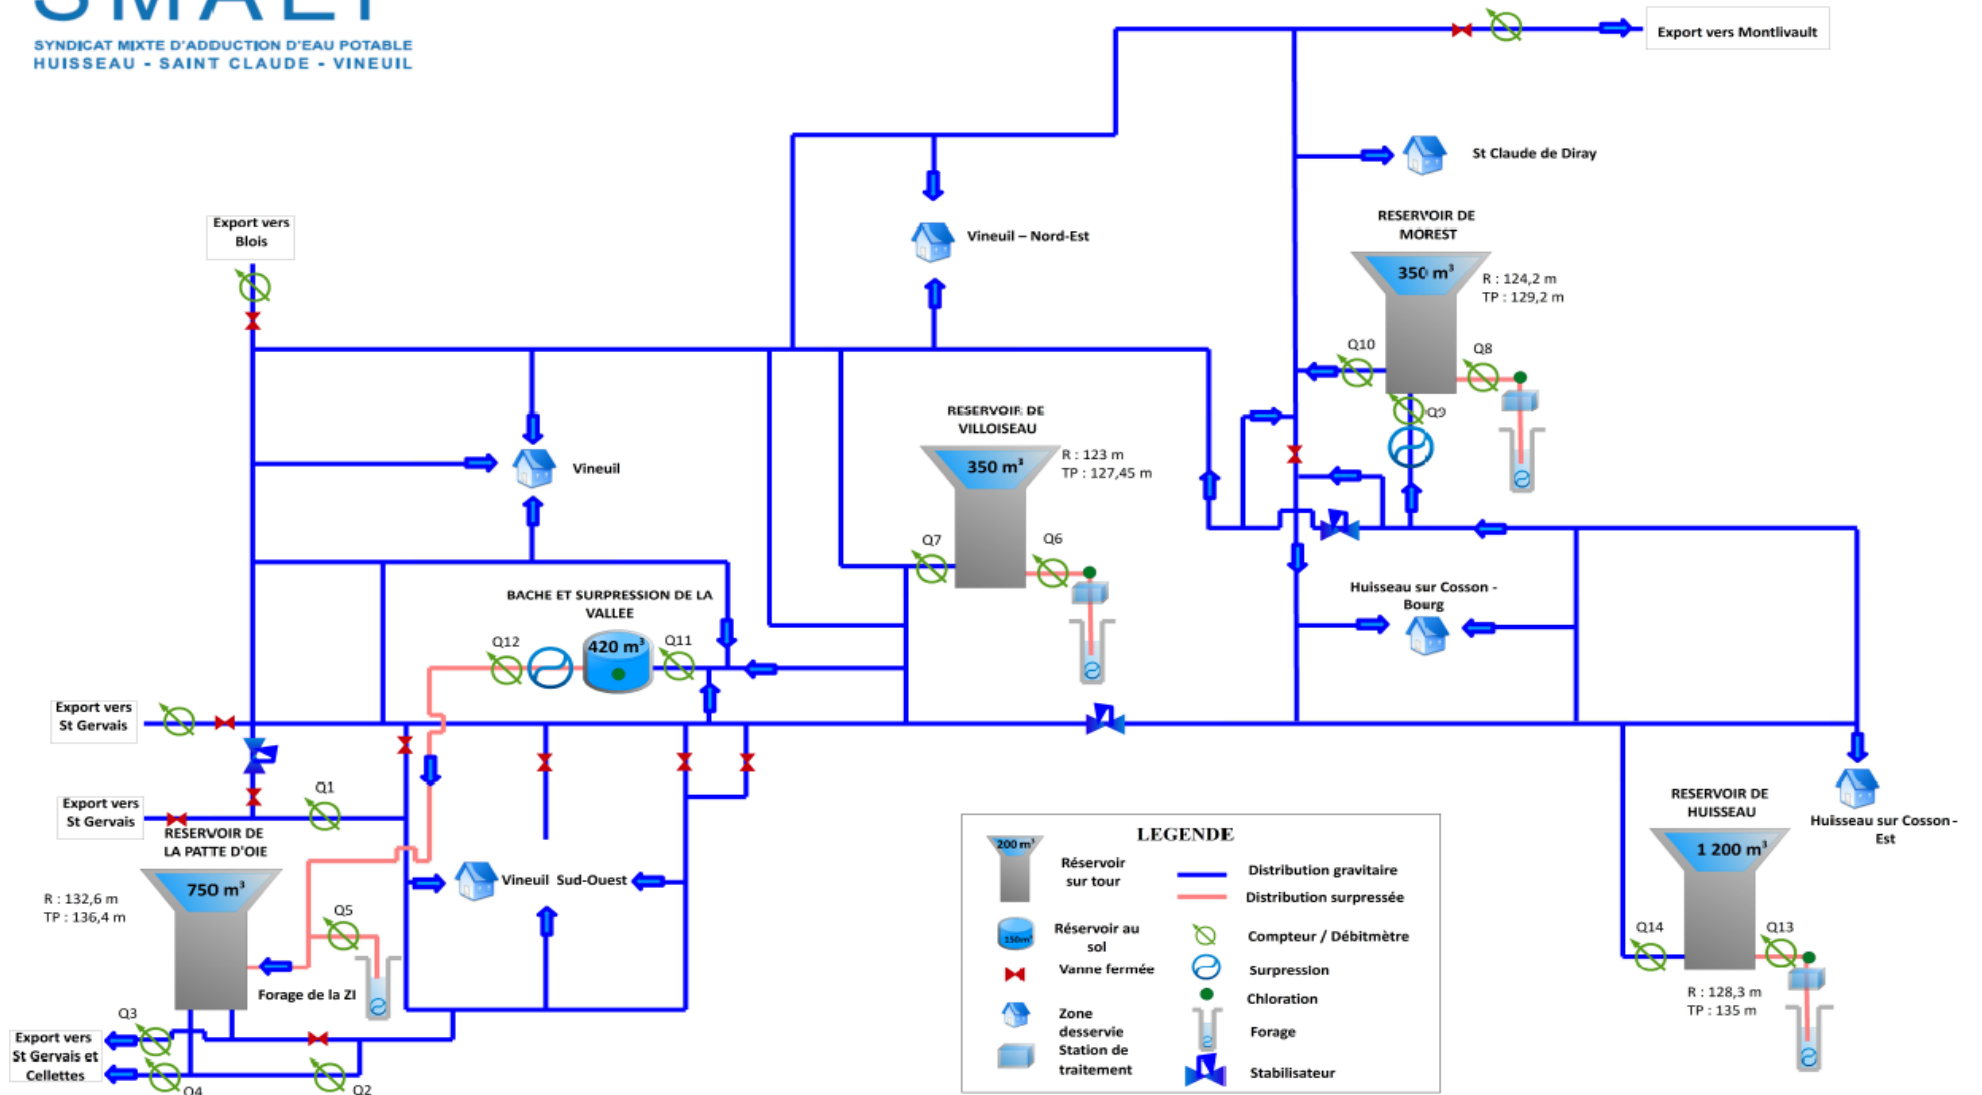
SYNDICAT MIXTE D'ADDUCTION D'EAU POTABLE
HUISSEAU - SAINT CLAUDE - VINEUIL

Export vers Montlivault

St Claude de Diray

Vineuil – Nord-Est

Export vers Blois

RESERVOIR DE MOREST
350 m³
R : 124,2 m
TP : 129,2 m
Q10
Q8
Q9

Vineuil

RESERVOIR DE VILLOISEAU
350 m³
R : 123 m
TP : 127,45 m
Q7
Q6

BACHE ET SURPRESSION DE LA VALLEE
Q12
420 m³
Q11

Huisseau sur Cosson - Bourg

Export vers St Gervais

Export vers St Gervais
Q1
RESERVOIR DE LA PATTE D'OIE
750 m³
R : 132,6 m
TP : 136,4 m
Q5
Forage de la ZI
Q3
Export vers St Gervais et Cellettes
Q4
Q2

Vineuil Sud-Ouest

LEGENDE
200 m³
Réservoir sur tour
Distribution gravitaire
Distribution surpressée
150m³
Réservoir au sol
Compteur / Débitmètre
Vanne fermée
Surpression
Chloration
Zone desservie
Forage
Station de traitement
Stabilisateur

RESERVOIR DE HUISSEAU
1 200 m³
Q14
Q13
R : 128,3 m
TP : 135 m

Huisseau sur Cosson - Est